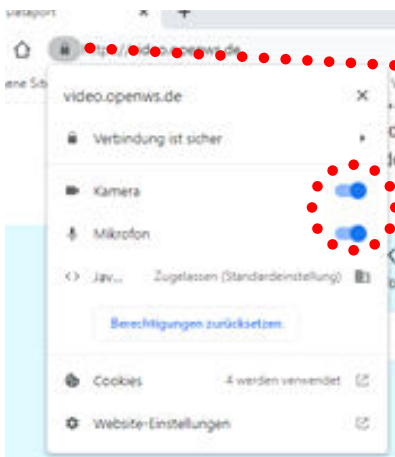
datasport
×
+
https://video.openws.de
ene Sit

video.openws.de
×
Verbindung ist sicher
Kamera
Mikrofon
Jav...
Zugelassen (Standardeinstellung)
Berechtigungen zurücksetzen
Cookies
4 werden verwendet
Website-Einstellungen